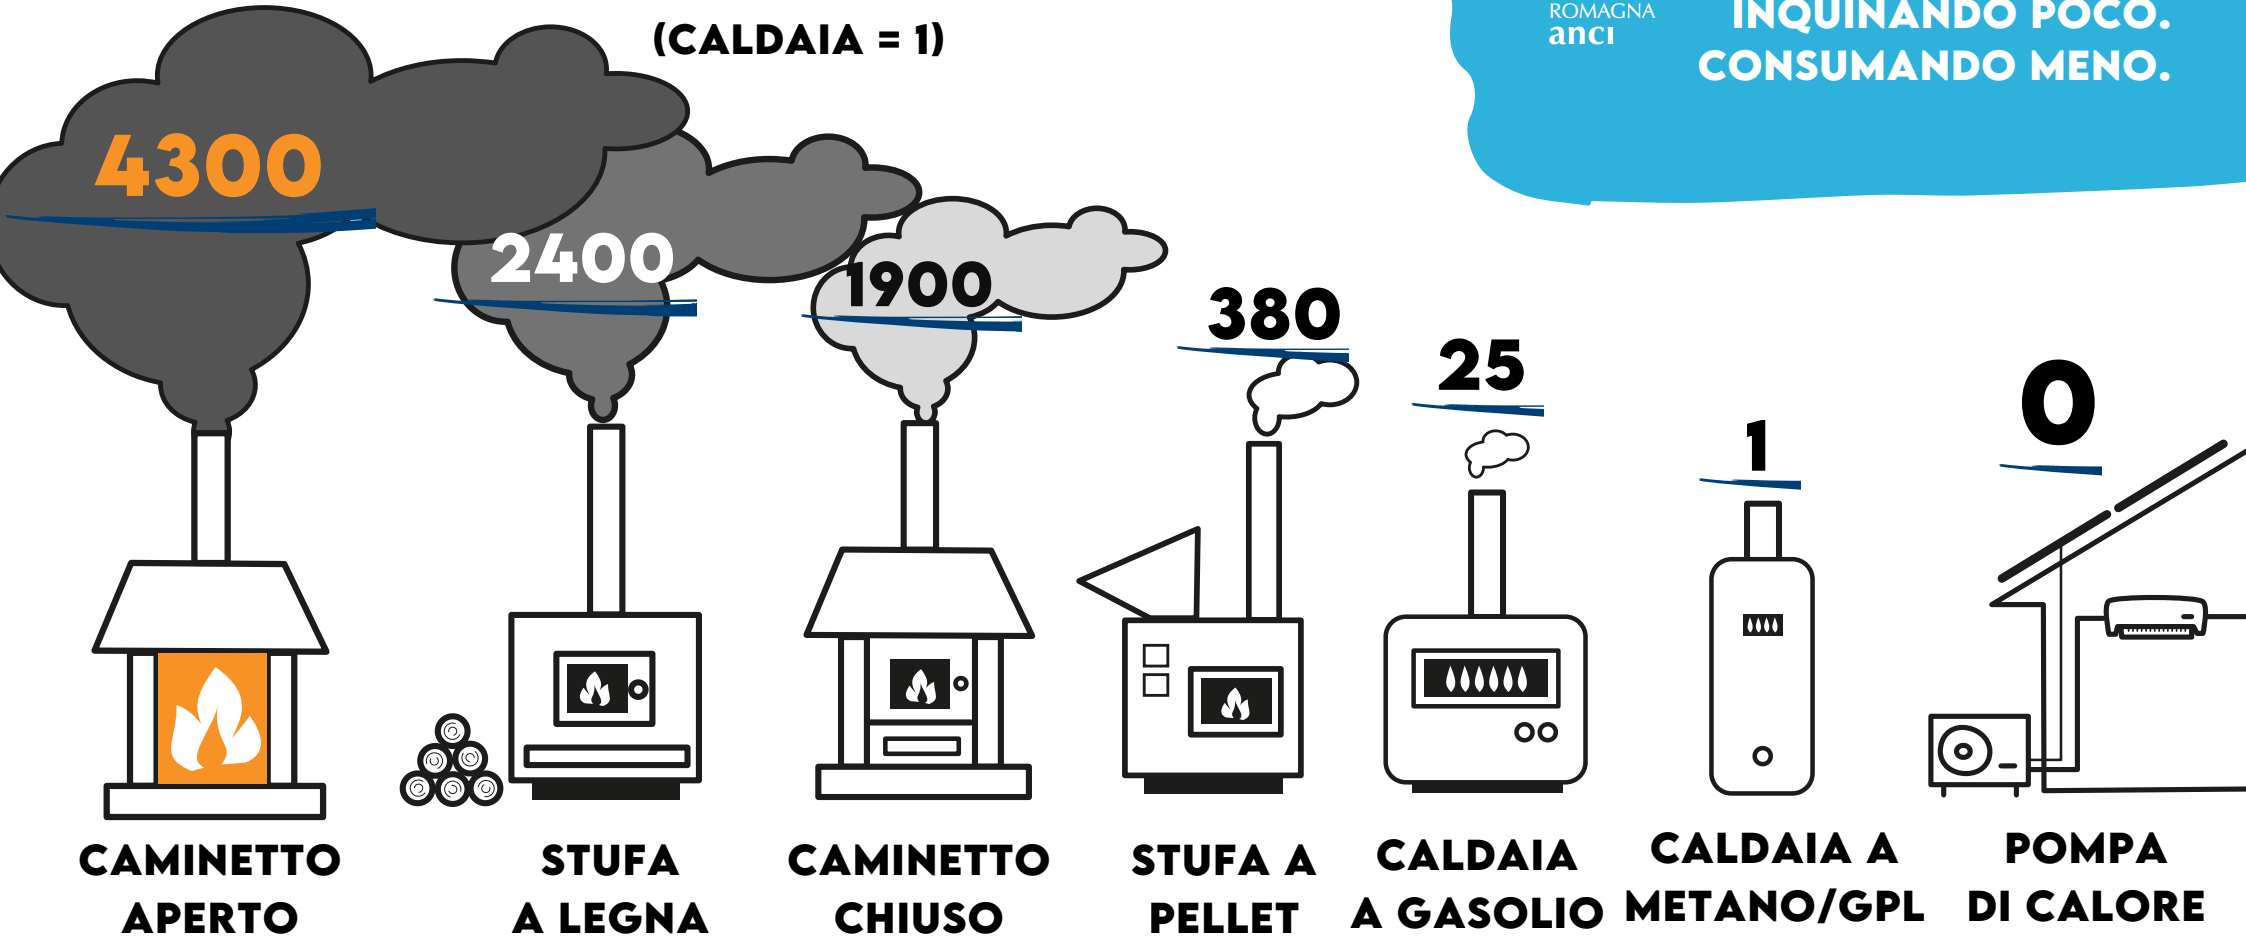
(CALDAIA = 1)

ROMAGNA
anci

INQUINANDO POCO.
CONSUMANDO MENO.

4300

2400

1900

380

25

1

0

CAMINETTO APERTO

STUFA A LEGNA

CAMINETTO CHIUSO

STUFA A PELLET

CALDAIA A GASOLIO

CALDAIA A METANO/GPL

POMPA DI CALORE